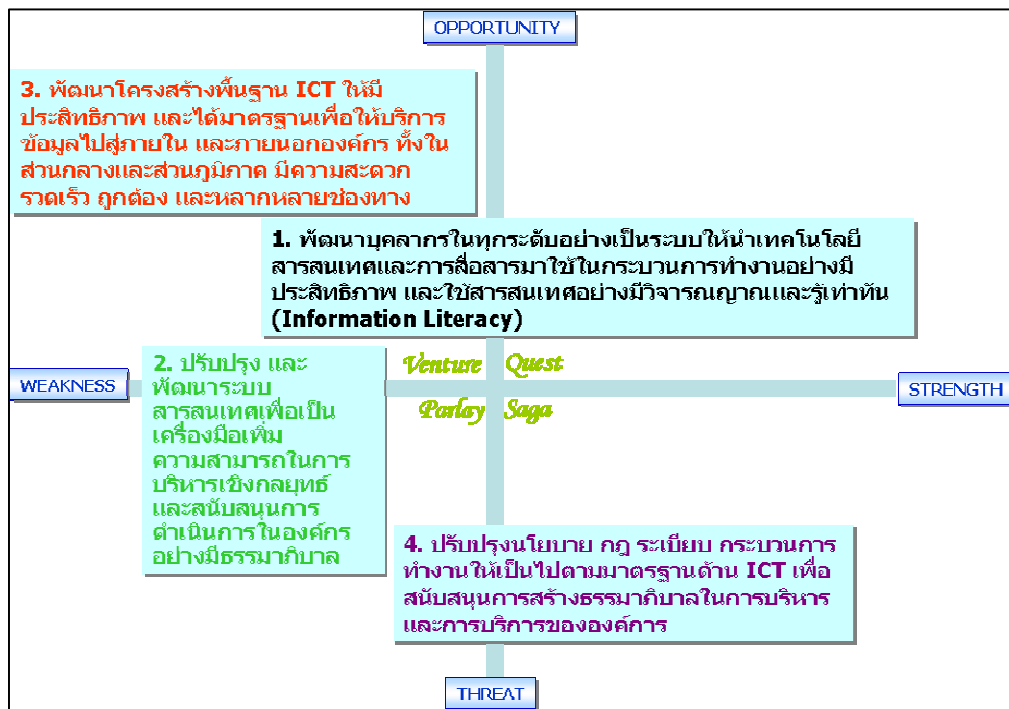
OPPORTUNITY

3. พัฒนาโครงสร้างพื้นฐาน ICT ให้มีประสิทธิภาพ และได้มาตรฐานเพื่อให้บริการข้อมูลไปสู่ภายใน และภายนอกองค์กร ทั้งในส่วนกลางและส่วนภูมิภาค มีความสะดวก รวดเร็ว ถูกต้อง และหลากหลายช่องทาง

1. พัฒนาบุคลากรในทุกระดับอย่างเป็นระบบให้นำเทคโนโลยีสารสนเทศและการสื่อสารมาใช้ในกระบวนการทำงานอย่างมีประสิทธิภาพ และใช้สารสนเทศอย่างมีวิจารณญาณและรู้เท่าทัน (Information Literacy)

WEAKNESS

2. ปรับปรุง และพัฒนาระบบสารสนเทศเพื่อเป็นเครื่องมือเพิ่มความสามารถในการบริหารเชิงกลยุทธ์ และสนับสนุนการดำเนินการในองค์กรอย่างมีธรรมาภิบาล

Venture

Quest

STRENGTH

Parlay

Saga

4. ปรับปรุงนโยบาย กฎ ระเบียบ กระบวนการทำงานให้เป็นไปตามมาตรฐานด้าน ICT เพื่อสนับสนุนการสร้างธรรมาภิบาลในการบริหารและการบริการขององค์การ

THREAT